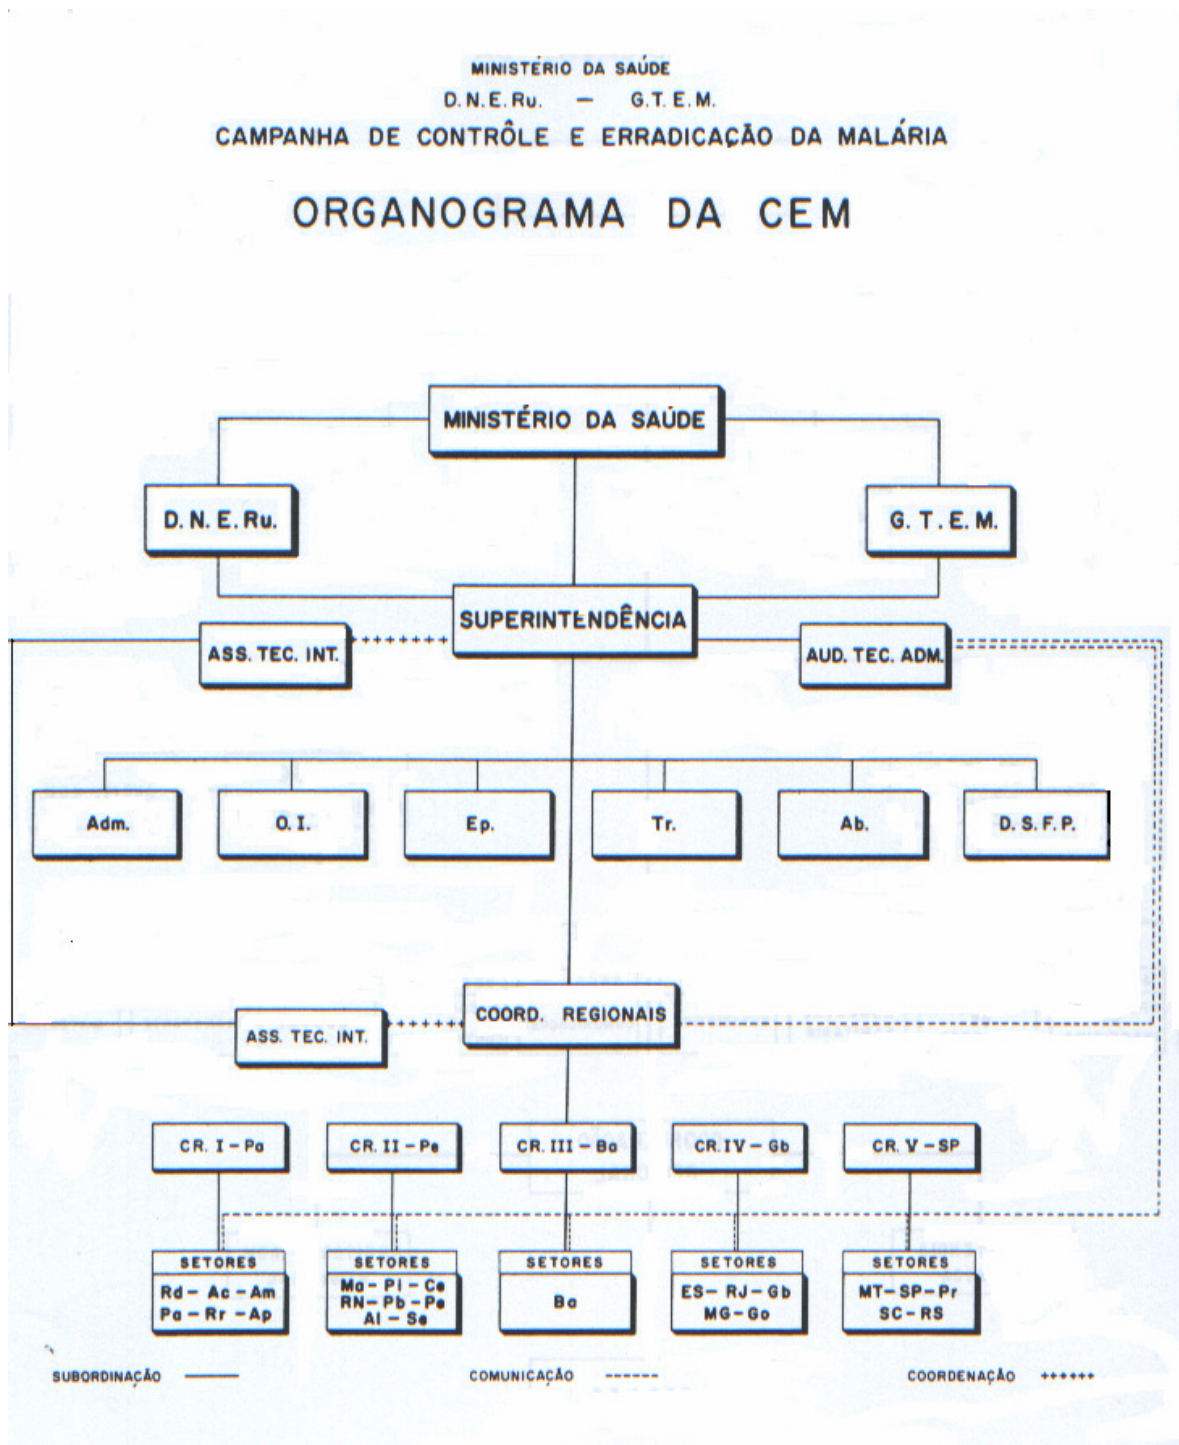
MINISTÉRIO DA SAÚDE

D. N. E. Ru. — G. T. E. M.

CAMPANHA DE CONTRÔLE E ERRADICAÇÃO DA MALÁRIA

ORGANOGRAMA DA CEM

MINISTÉRIO DA SAÚDE

D. N. E. Ru.

G. T. E. M.

SUPERINTENDÊNCIA

ASS. TEC. INT.

AUD. TEC. ADM.

Adm.

O. I.

Ep.

Tr.

Ab.

D. S. F. P.

COORD. REGIONAIS

ASS. TEC. INT.

CR. I – Pa

CR. II – Pe

CR. III – Ba

CR. IV – Gb

CR. V – SP

SETORES
Rd – Ac – Am
Pa – Rr – Ap

SETORES
Ma – Pi – Ce
RN – Pb – Pe
Al – Se

SETORES
Ba

SETORES
ES – RJ – Gb
MG – Go

SETORES
MT – SP – Pr
SC – RS

SUBORDINAÇÃO ———

COMUNICAÇÃO ------

COORDENAÇÃO ++++++